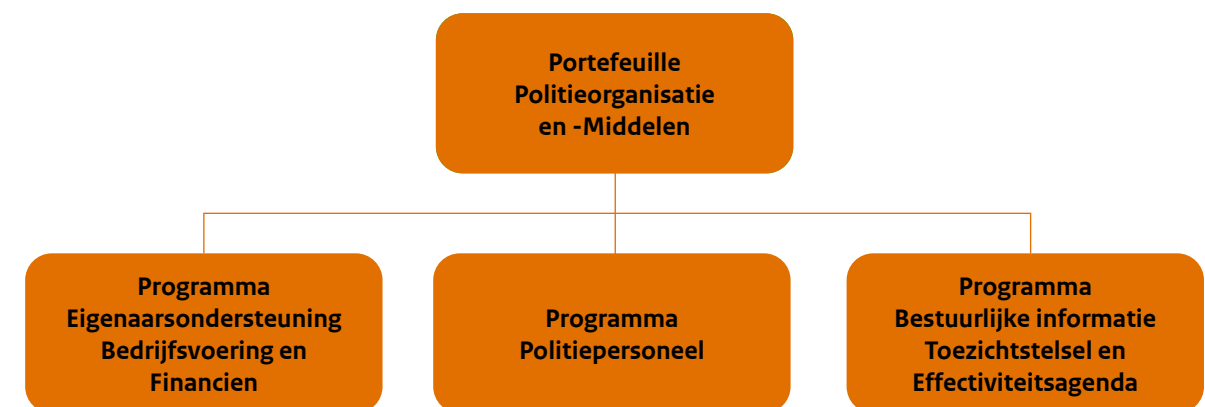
Portefeuille Politieorganisatie en -Middelen

Programma Eigenaarsondersteuning Bedrijfsvoering en Financien

Programma Politiepersoneel

Programma Bestuurlijke informatie Toezichtstelsel en Effectiviteitsagenda